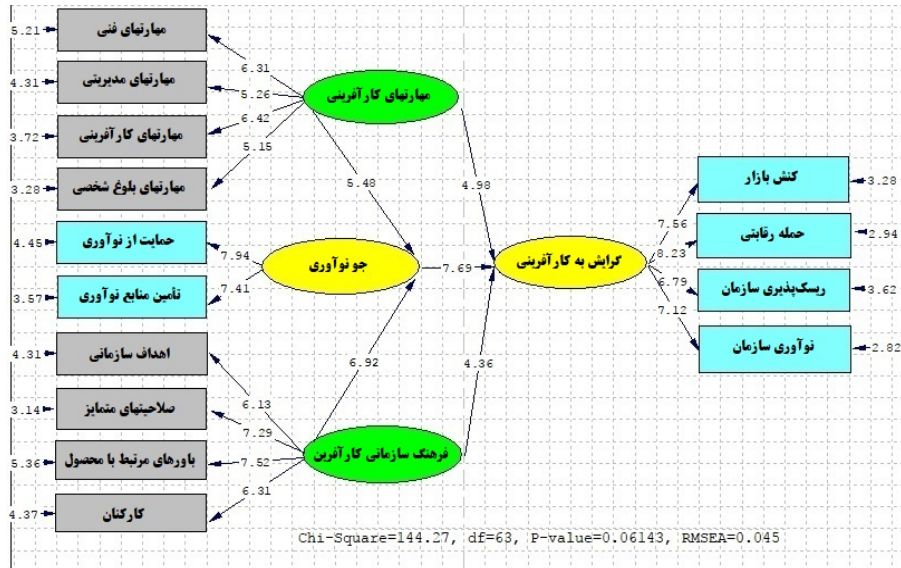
5.21 مهارتهای فنی
4.31 مهارتهای مدیریتی
3.72 مهارتهای کارآفرینی
3.28 مهارتهای بلوغ شخصی
4.45 حمایت از نوآوری
3.57 تأمین منابع نوآوری
4.31 اهداف سازمانی
3.14 صلاحیتهای متمایز
5.36 باورهای مرتبط با محصول
4.37 کارکنان

6.31
5.26
6.42
5.15
مهارتهای کارآفرینی
5.48
4.98
7.94
7.41
جو نوآوری
7.69
گرایش به کارآفرینی
6.92
4.36
6.13
7.29
7.52
6.31
فرهنگ سازمانی کارآفرین

7.56
8.23
6.79
7.12
کنش بازار 3.28
حمله رقابتی 2.94
ریسک‌پذیری سازمان 3.62
نوآوری سازمان 2.82

Chi-Square=144.27, df=63, P-value=0.06143, RMSEA=0.045